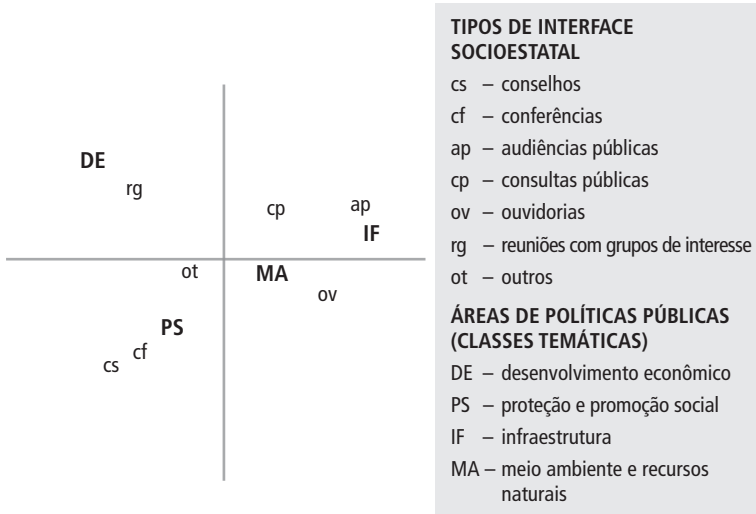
DE
rg
cp
ap
IF
ot
MA
ov
PS
cs
cf

TIPOS DE INTERFACE SOCIOESTATAL
cs – conselhos
cf – conferências
ap – audiências públicas
cp – consultas públicas
ov – ouvidorias
rg – reuniões com grupos de interesse
ot – outros

ÁREAS DE POLÍTICAS PÚBLICAS (CLASSES TEMÁTICAS)
DE – desenvolvimento econômico
PS – proteção e promoção social
IF – infraestrutura
MA – meio ambiente e recursos naturais